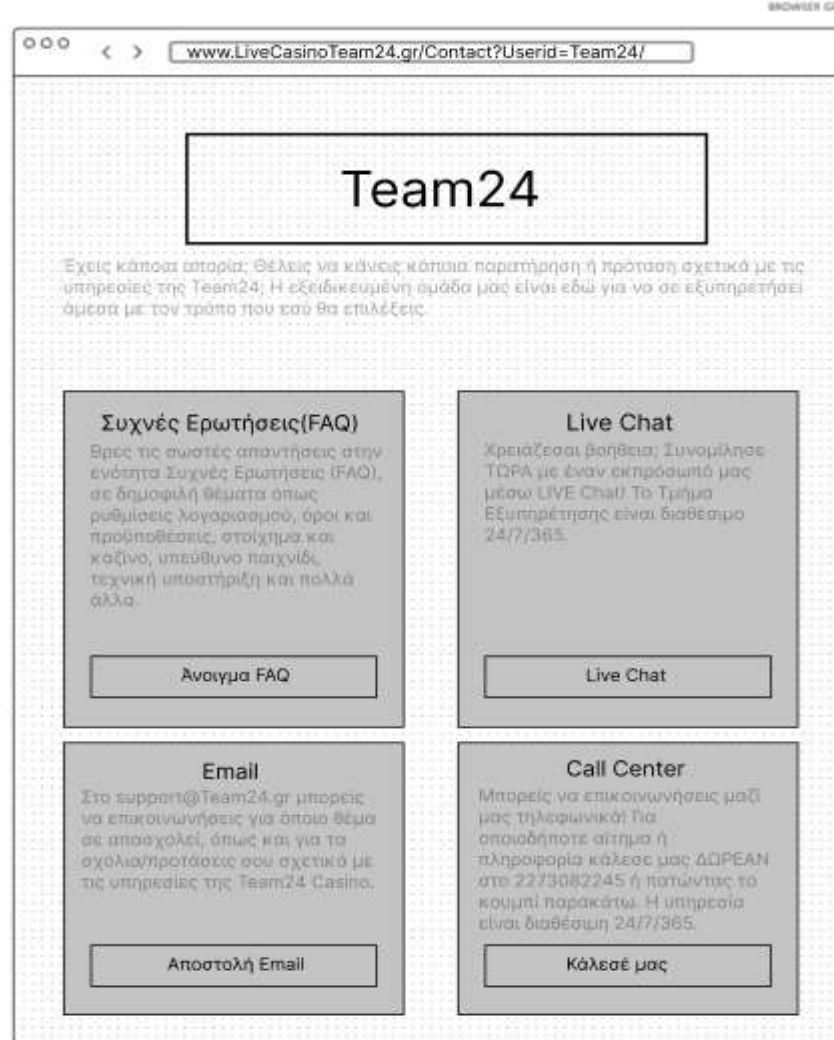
BROWSER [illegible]

www.LiveCasinoTeam24.gr/Contact?Userid=Team24/

Team24

Έχεις κάποια απορία; Θέλεις να κάνεις κάποια παρατήρηση ή πρόταση σχετικά με τις υπηρεσίες της Team24; Η εξειδικευμένη ομάδα μας είναι εδώ για να σε εξυπηρετήσει άμεσα με τον τρόπο που εσύ θα επιλέξεις.

Συχνές Ερωτήσεις(FAQ)

Βρες τις σωστές απαντήσεις στην ενότητα Συχνές Ερωτήσεις (FAQ), σε δημοφιλή θέματα όπως ρυθμίσεις λογαριασμού, όροι και προϋποθέσεις, στοίχημα και καζίνο, υπεύθυνο παιχνίδι, τεχνική υποστήριξη και πολλά άλλα.

Ανοιγμα FAQ

Live Chat

Χρειάζεσαι βοήθεια; Συνομίλησε ΤΩΡΑ με έναν εκπρόσωπό μας μέσω LIVE Chat! Το Τμήμα Εξυπηρέτησης είναι διαθέσιμο 24/7/365.

Live Chat

Email

Στο support@Team24.gr μπορείς να επικοινωνήσεις για όποιο θέμα σε απασχολεί, όπως και για τα σχόλια/προτάσεις σου σχετικά με τις υπηρεσίες της Team24 Casino.

Αποστολή Email

Call Center

Μπορείς να επικοινωνήσεις μαζί μας τηλεφωνικά! Για οποιοδήποτε αίτημα ή πληροφορία κάλεσε μας ΔΩΡΕΑΝ στο 2273082245 ή πατώντας το κουμπί παρακάτω. Η υπηρεσία είναι διαθέσιμη 24/7/365.

Κάλεσέ μας